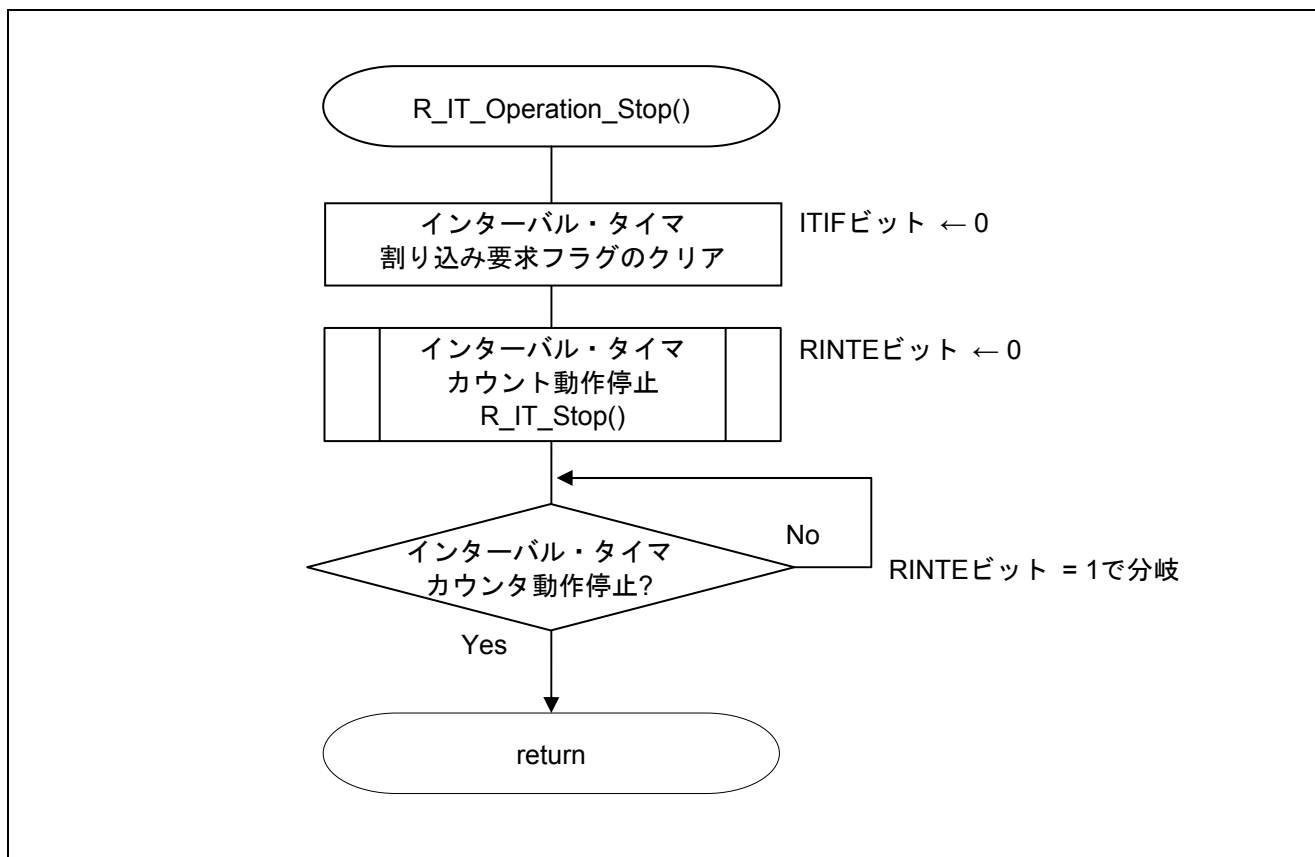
R_IT_Operation_Stop()

インターバル・タイマ
割り込み要求フラグのクリア

ITIFビット ← 0

インターバル・タイマ
カウント動作停止
R_IT_Stop()

RINTEビット ← 0

インターバル・タイマ
カウンタ動作停止?

No

RINTEビット = 1で分岐

Yes

return